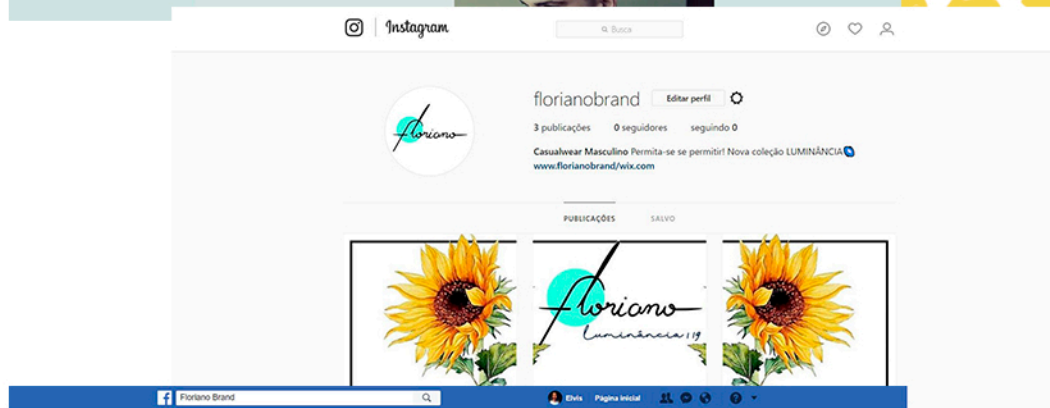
Instagram

Busca

floriano

florianobrand Editar perfil

3 publicações 0 seguidores seguindo 0

Casualwear Masculino Permita-se se permitir! Nova coleção LUMINÂNCIA

www.florianobrand/wix.com

PUBLICAÇÕES SALVO

floriano

Luminância 119

Floriano Brand

Elvis Página inicial